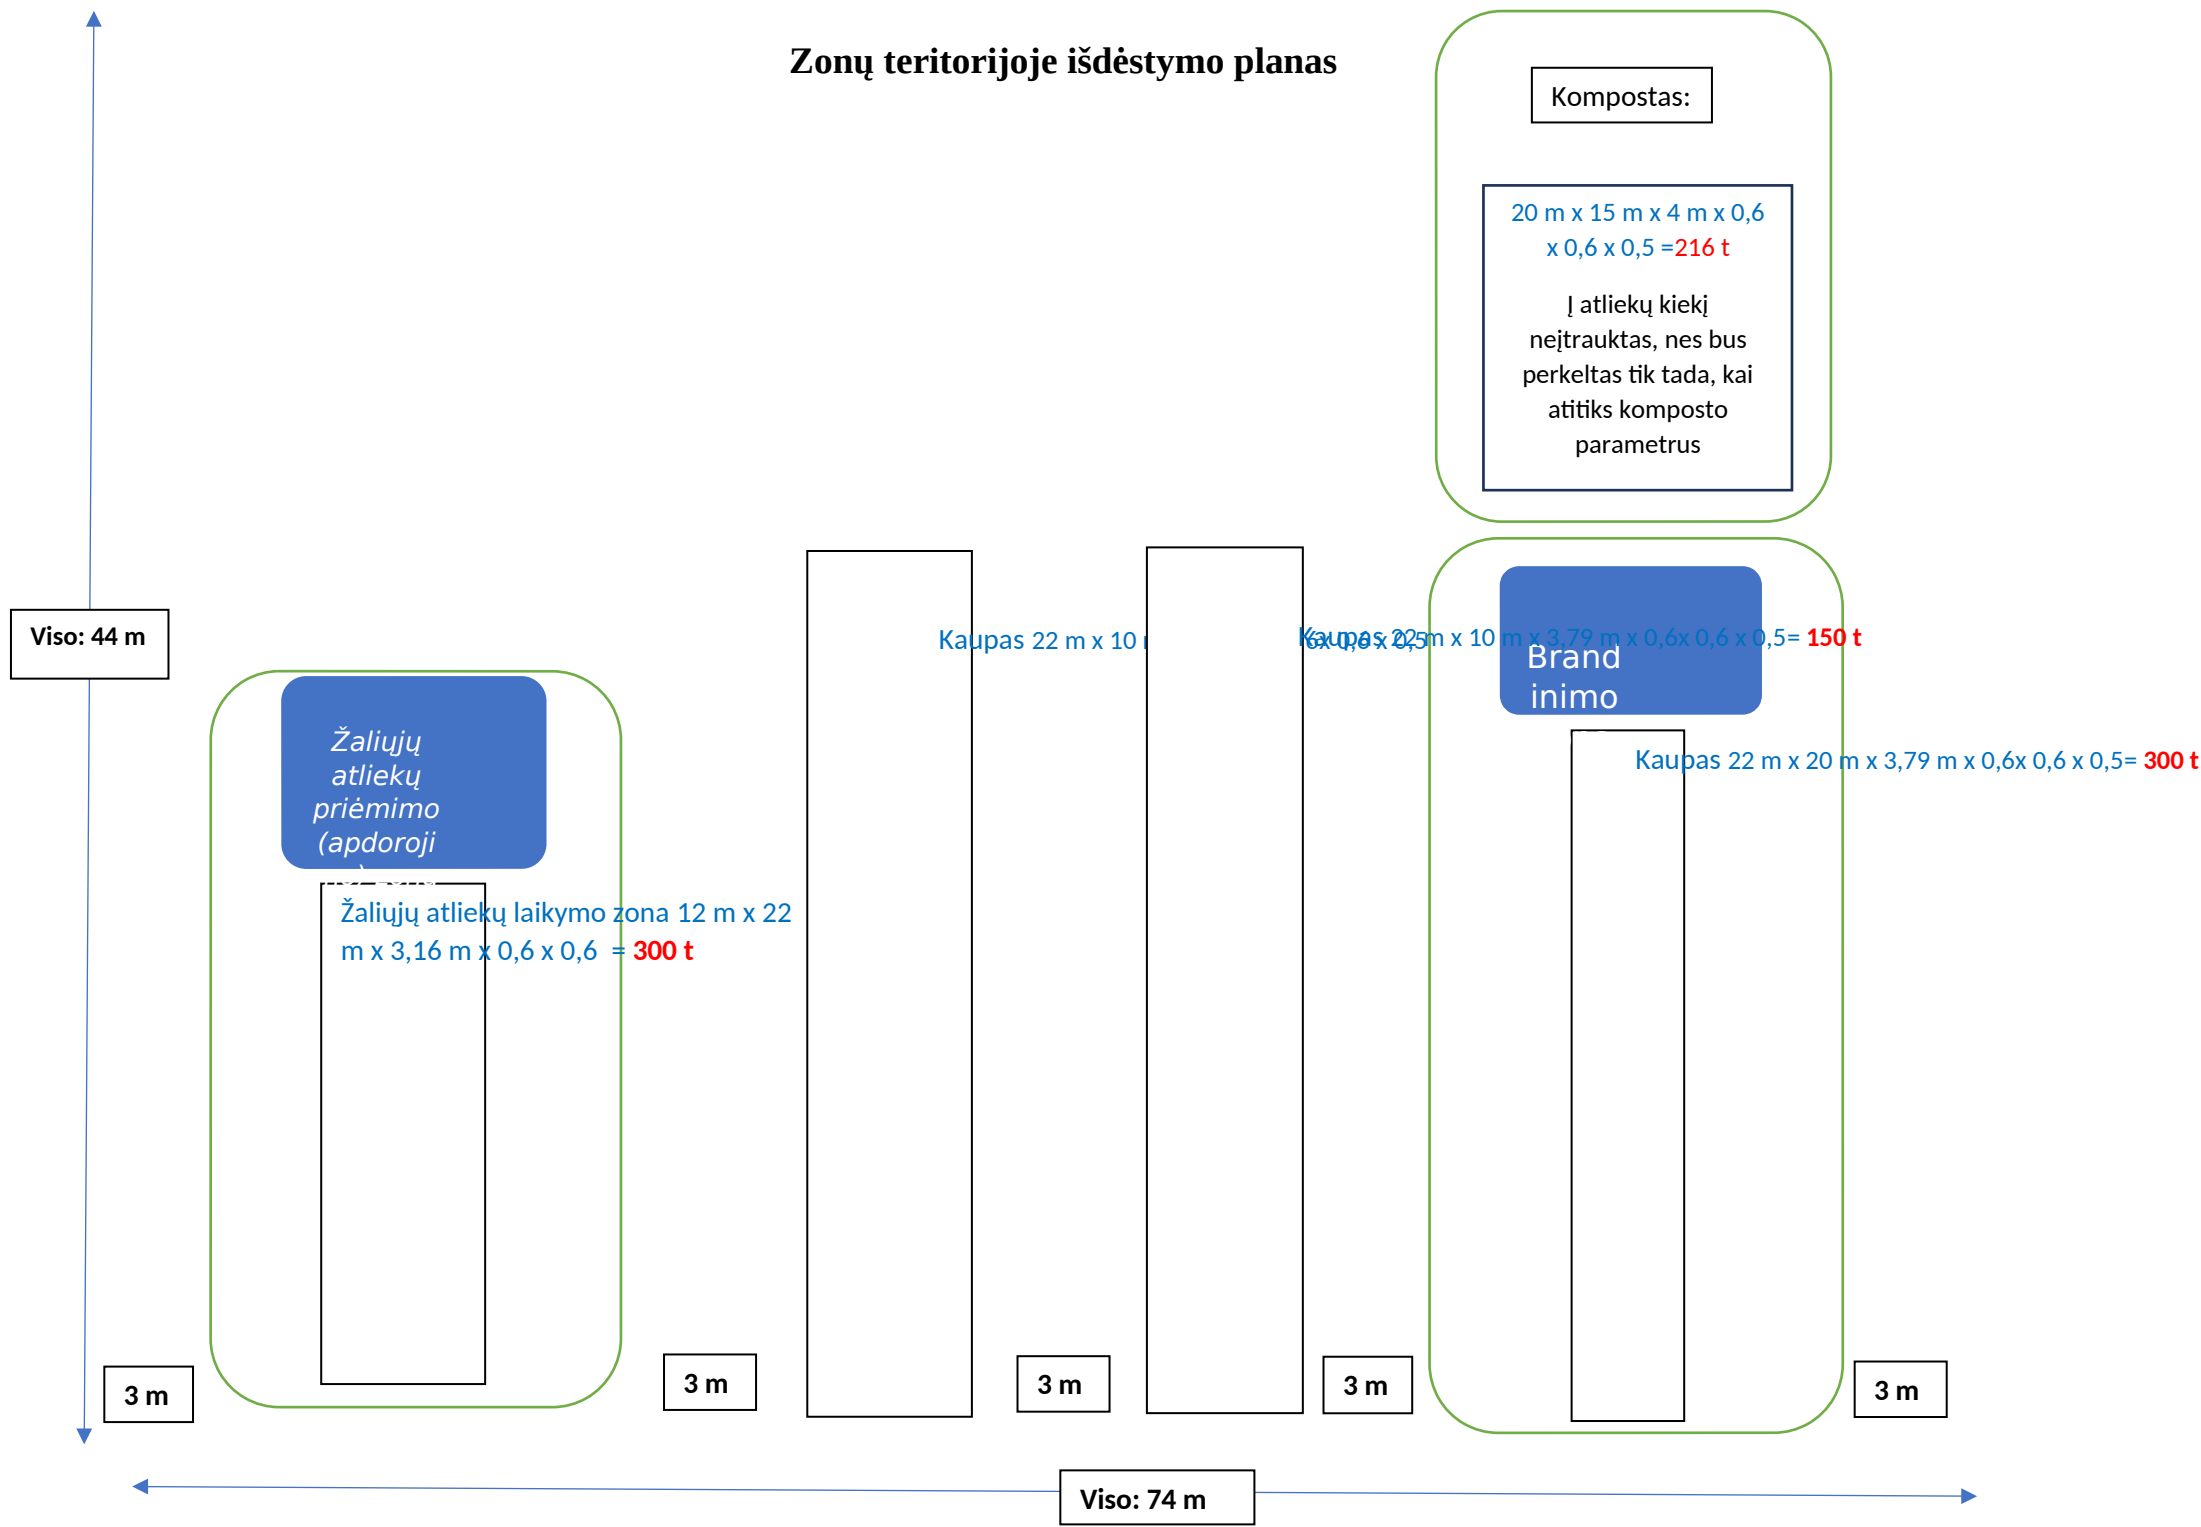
Zonų teritorijoje išdėstymo planas

Kompostas:

20 m x 15 m x 4 m x 0,6 x 0,6 x 0,5 =216 t

Į atliekų kiekį neįtrauktas, nes bus perkeltas tik tada, kai atitiks komposto parametrus

Viso: 44 m

Kaupas 22 m x 10 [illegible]

Kaupas 22 m x 10 m x 3,79 m x 0,6x 0,6 x 0,5= 150 t

6x 0,6 x 0,5

Brand inimo

Kaupas 22 m x 20 m x 3,79 m x 0,6x 0,6 x 0,5= 300 t

Žaliųjų atliekų priėmimo (apdoroji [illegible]

Žaliųjų atliekų laikymo zona 12 m x 22 m x 3,16 m x 0,6 x 0,6 = 300 t

3 m

3 m

3 m

3 m

3 m

Viso: 74 m